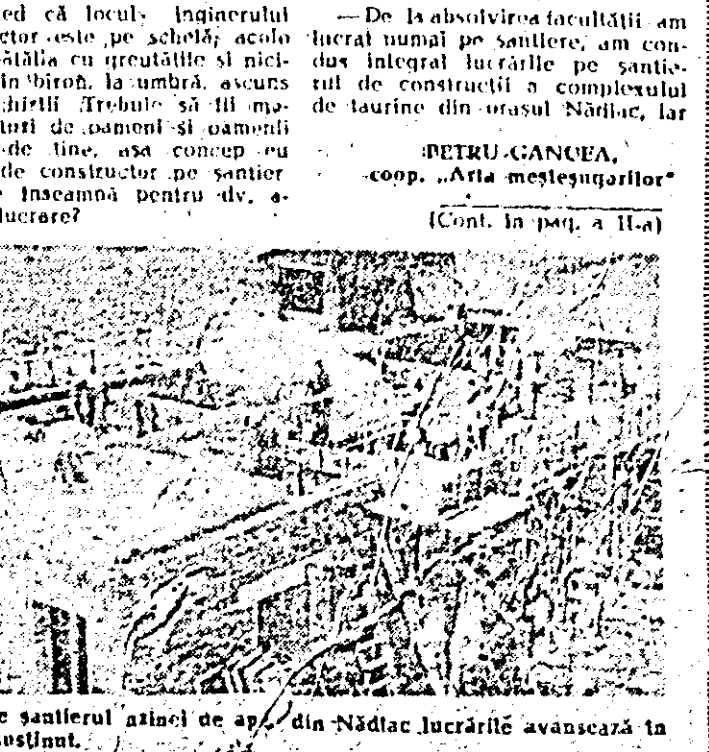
ed că locul inginerului ctor este pe schelă; acolo tătăla cu greutățile și nicin birou, la umbră, ascuns chiști. Trebuie să fii maturi de oameni și oamenii de tine, așa concep eu de constructor pe șantier e înseamnă pentru dv. alucrare?

— De la absolvirea facultății am lucrat numai pe șantiere, am condus integral lucrările pe șantierul de construcții a complexului de taurine din orașul Nădlac, iar

PETRU GANCEA,
coop. „Arta meșteșugarilor"

(Cont. în pag. a II-a)

e șantierul azinei de ap din Nădlac lucrările avansează în susținut.